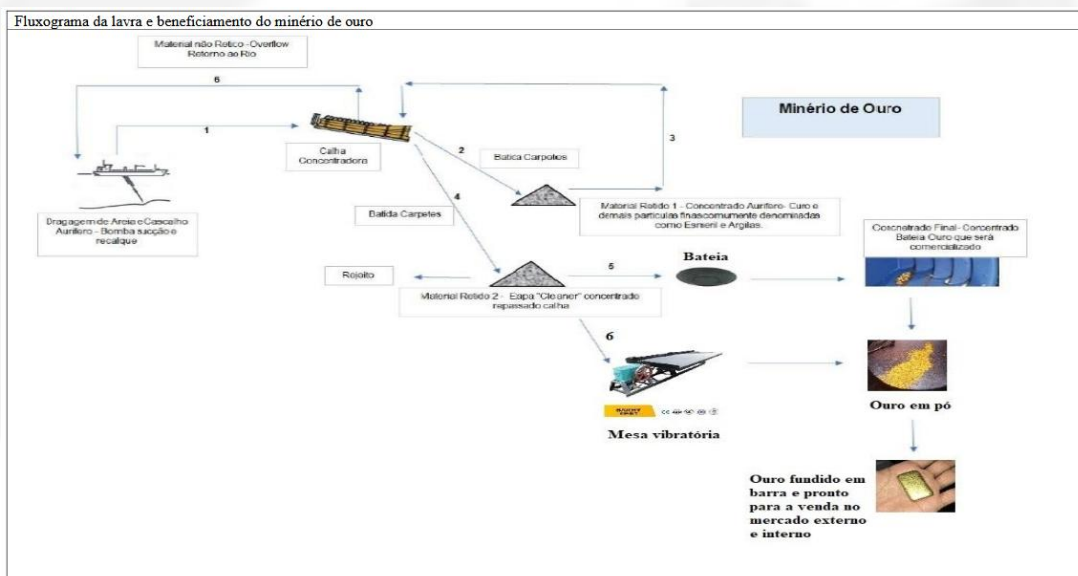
Fluxograma da lavra e beneficiamento do minério de ouro

Material não Retico - Overflow Retorno ao Rio

6

Minério de Ouro

1

3

Calha Concentradora

2

Batica Carpetes

Dragagem de Areia e Cascalho Aurifero - Bomba sucção e recalque

4

Batida Carpetes

Material Retido 1 - Concentrado Aurifero- Ouro e demais particulas finas comumente denominadas como Esmeril e Argilas.

Concnetrado Final - Concentrado Bateia Ouro que será comercializado

Bateia

Rejeito

5

Material Retido 2 - Etapa "Cleaner" concentrado repassado calha

6

Ouro em pó

Mesa vibratória

Ouro fundido em barra e pronto para a venda no mercado externo e interno